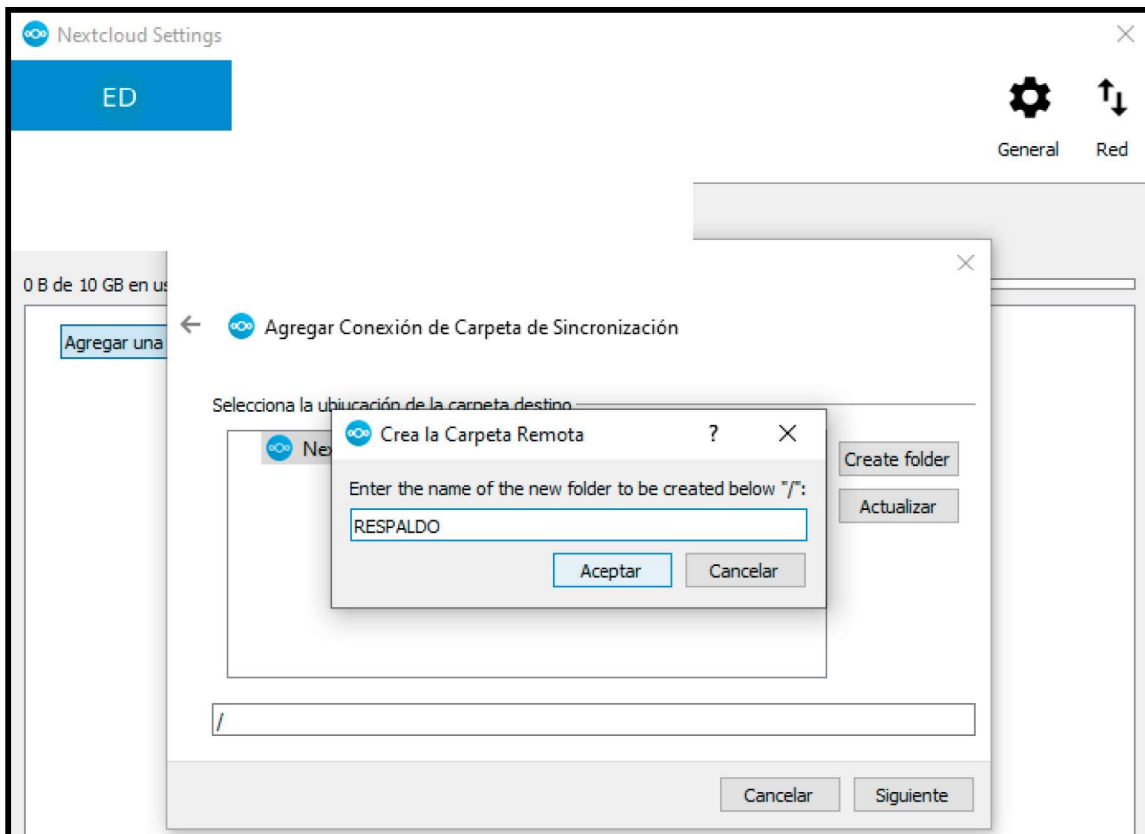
Nextcloud Settings

ED

General

Red

0 B de 10 GB en us

Agregar una

Agregar Conexión de Carpeta de Sincronización

Selecciona la ubicación de la carpeta destino

Nex

Crea la Carpeta Remota

?

Enter the name of the new folder to be created below "/":

RESPALDO

Aceptar

Cancelar

Create folder

Actualizar

/

Cancelar

Siguiente